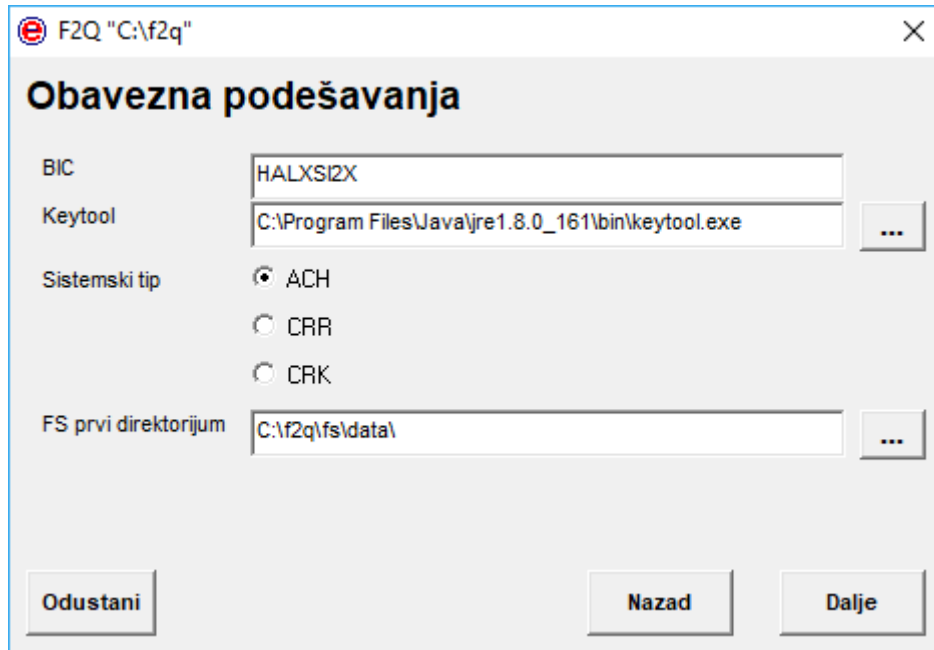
F2Q "C:\f2q"

Obavezna podešavanja

BIC HALXSI2X

Keytool C:\Program Files\Java\jre1.8.0_161\bin\keytool.exe ...

Sistemski tip
ACH
CRR
CRK

FS prvi direktorijum C:\f2q\fs\data\ ...

Odustani

Nazad

Dalje